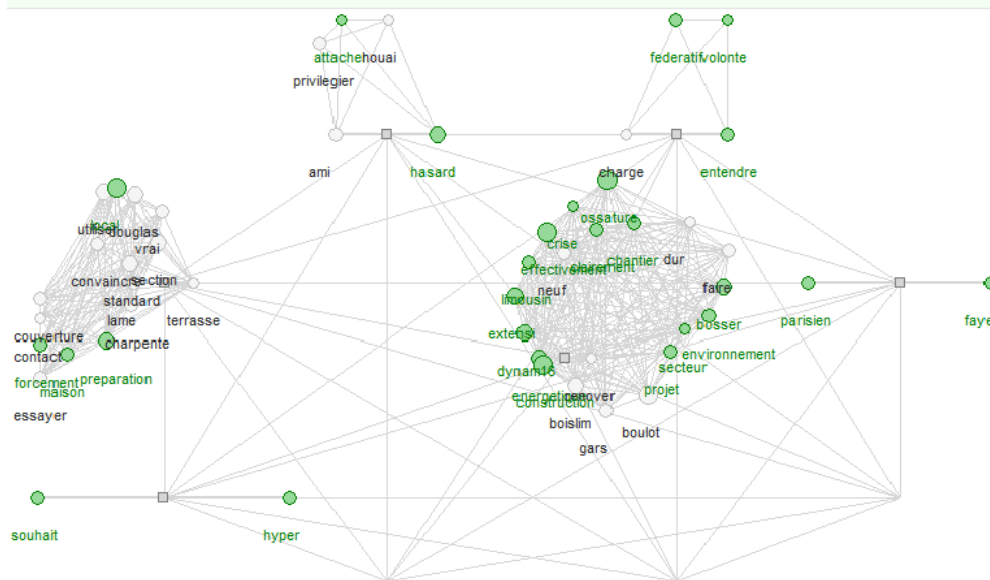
attache
houai
privilegier
federatif
volonte
ami
hasard
charge
entendre
local
utilise
douglas
vrai
convaincre
section
standard
lame
terrasse
couverture
contact
charpente
forcement
preparation
maison
essayer
ossature
crise
chantier
dur
effectivement
eclairement
neuf
limousin
faire
parisien
faye
extensi
bosser
environnement
dynam16
secteur
projet
energetique
construction
renover
boislim
boulot
gars
souhait
hyper